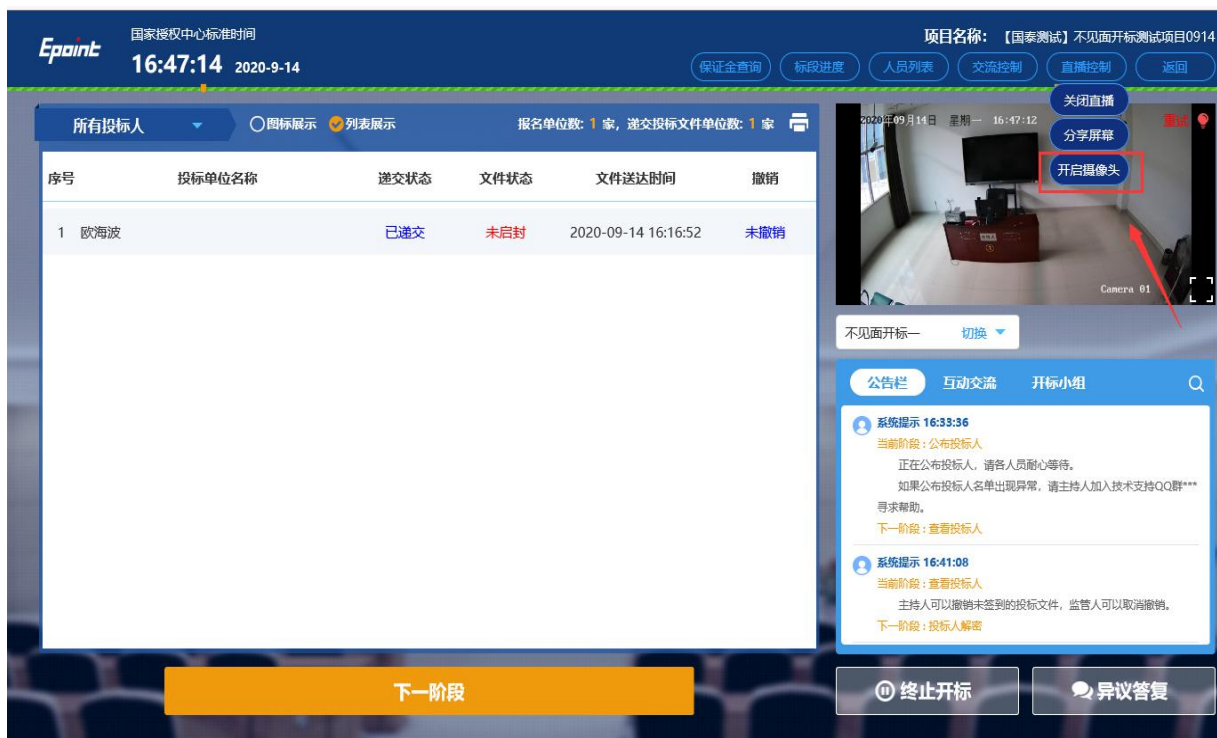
Epoint 国家授权中心标准时间
16:47:14 2020-9-14

项目名称: 【国泰测试】不见面开标测试项目0914

保证金查询 标段进度 人员列表 交流控制 直播控制 返回

所有投标人 图标展示 列表展示 报名单位数: 1 家, 递交投标文件单位数: 1 家

| 序号 | 投标单位名称 | 递交状态 | 文件状态 | 文件送达时间 | 撤销 |
|---|---|---|---|---|---|
| 1 欧海波 | | 已递交 | 未启封 | 2020-09-14 16:16:52 | 未撤销 |

关闭直播
分享屏幕
开启摄像头

2020年09月14日 星期一 16:47:12
重试
Camera 01

不见面开标一 切换

公告栏 互动交流 开标小组

系统提示 16:33:36
当前阶段：公布投标人
正在公布投标人，请各人员耐心等待。
如果公布投标人名单出现异常，请主持人加入技术支持QQ群***寻求帮助。
下一阶段：查看投标人

系统提示 16:41:08
当前阶段：查看投标人
主持人可以撤销未签到的投标文件，监管人可以取消撤销。
下一阶段：投标人解密

下一阶段
终止开标
异议答复